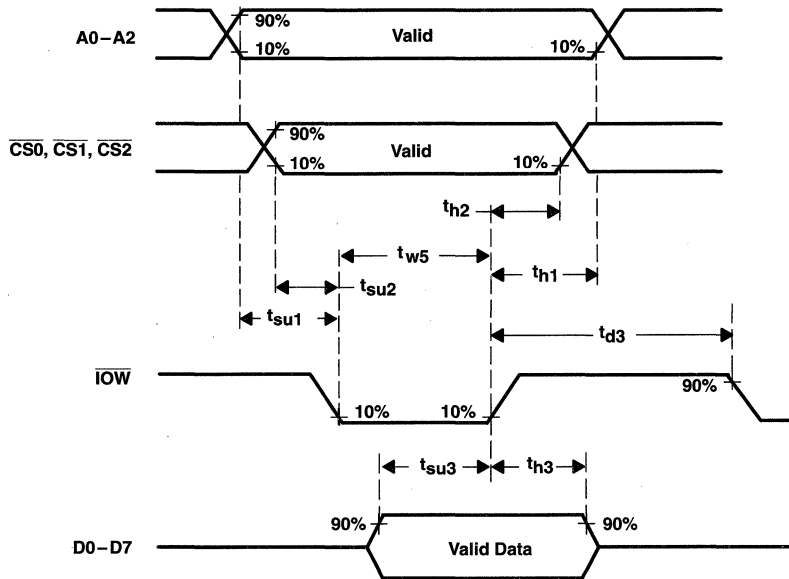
A0–A2

90%

Valid

10%

10%

$\overline{CS0}$, $\overline{CS1}$, $\overline{CS2}$

90%

Valid

10%

10%

$t_{h2}$

$t_{w5}$

$t_{h1}$

$t_{su2}$

$t_{su1}$

$t_{d3}$

$\overline{IOW}$

90%

10%

10%

$t_{su3}$

$t_{h3}$

90%

90%

D0–D7

Valid Data